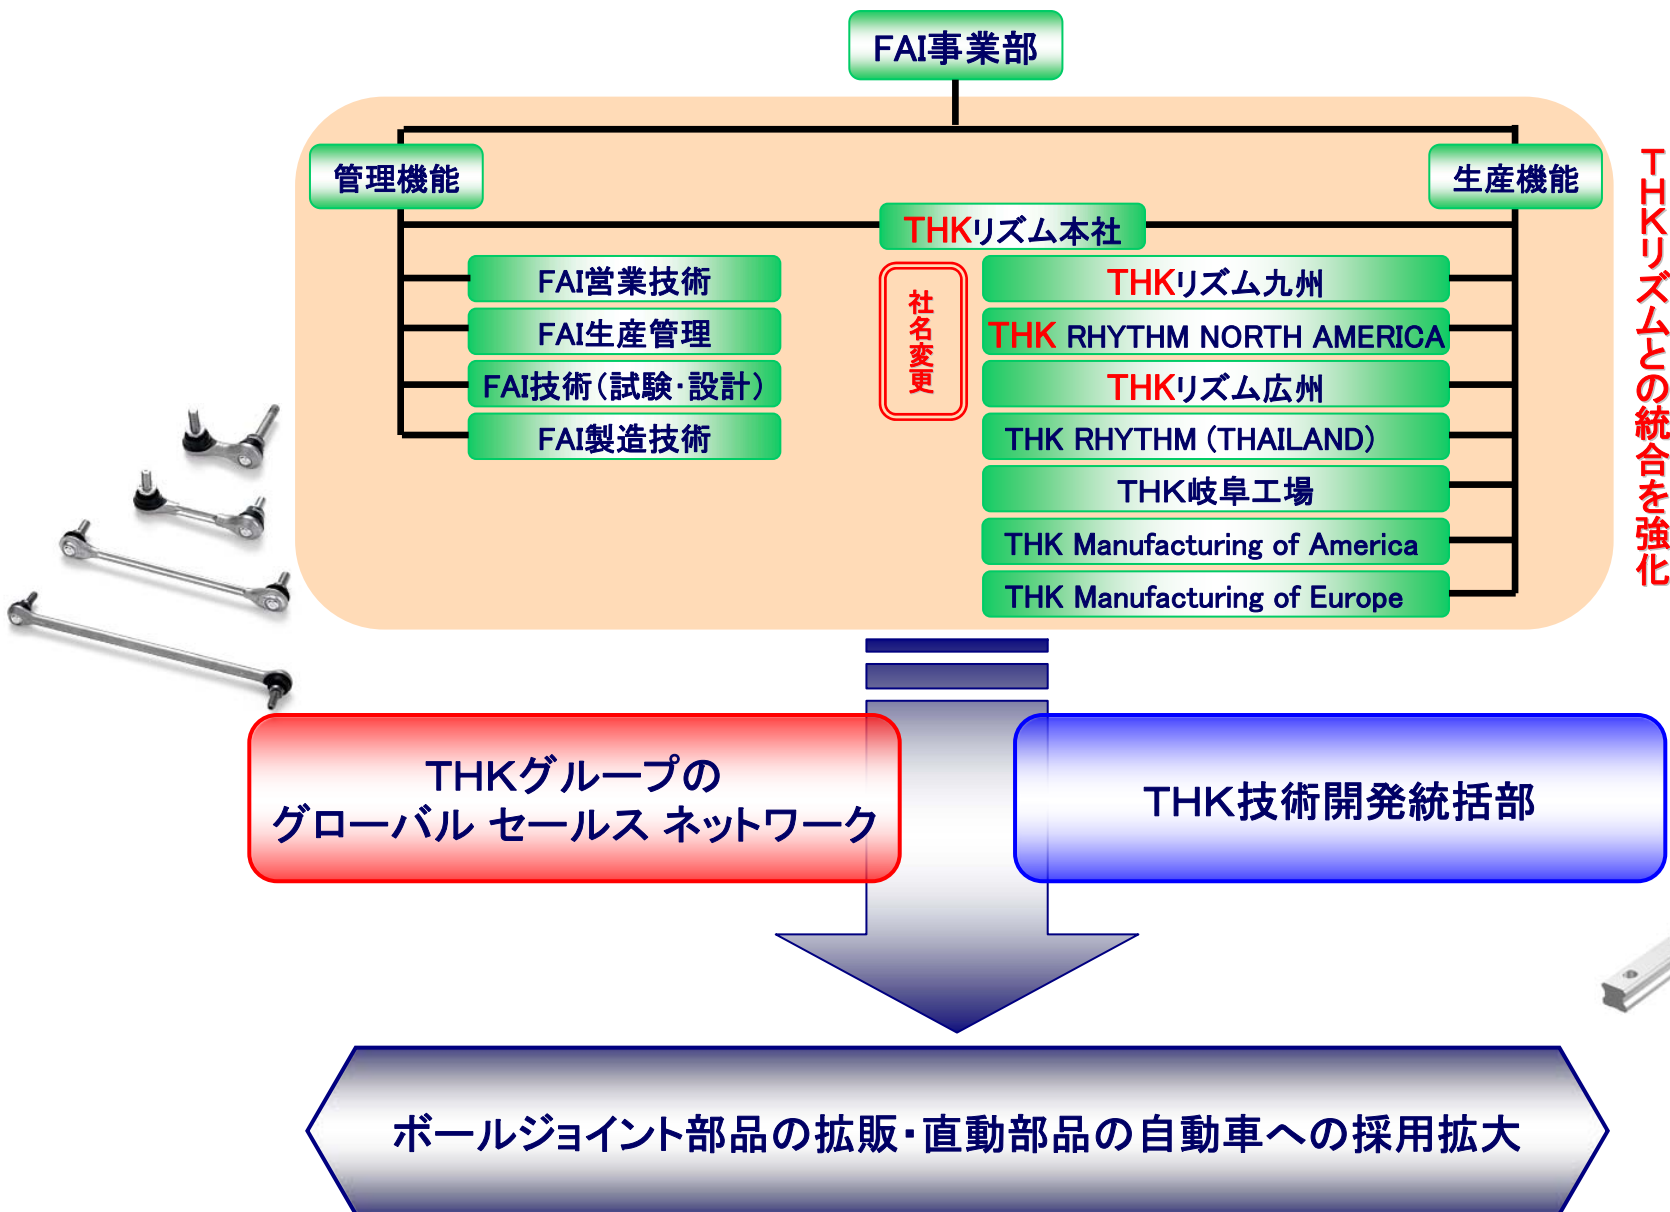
FAI事業部

管理機能

生産機能

THKリズム本社

FAI営業技術

FAI生産管理

FAI技術(試験・設計)

FAI製造技術

社名変更

THKリズム九州

THK RHYTHM NORTH AMERICA

THKリズム広州

THK RHYTHM (THAILAND)

THK岐阜工場

THK Manufacturing of America

THK Manufacturing of Europe

THKリズムとの統合を強化

THKグループの
グローバル セールス ネットワーク

THK技術開発統括部

ボールジョイント部品の拡販・直動部品の自動車への採用拡大